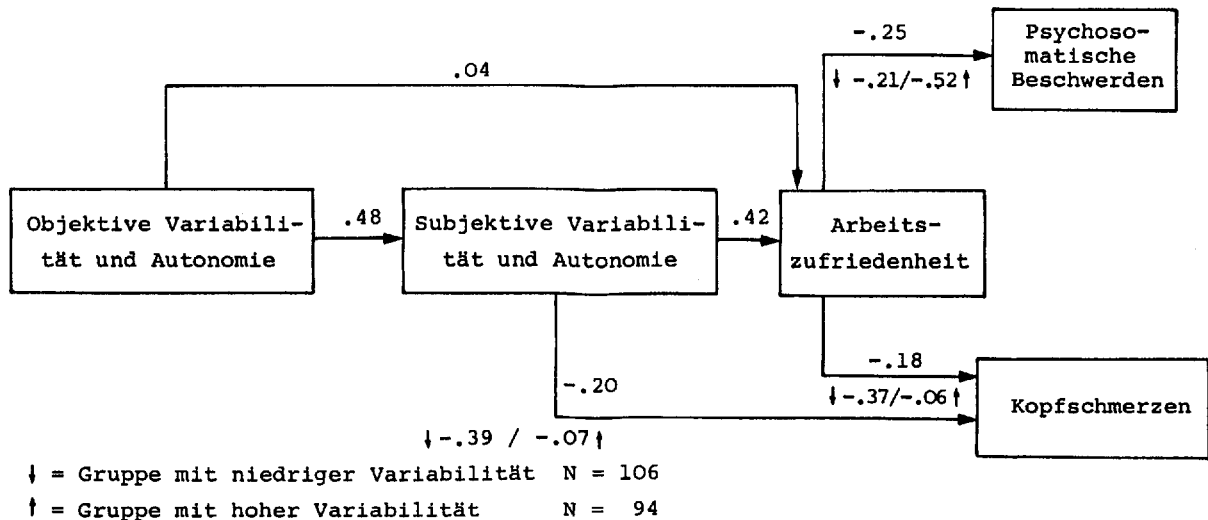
-.25

Psychosomatische Beschwerden

.04

↓ -.21/-.52 ↑

Objektive Variabilität und Autonomie

.48

Subjektive Variabilität und Autonomie

.42

Arbeitszufriedenheit

-.18

-.20

↓-.37/-.06 ↑

Kopfschmerzen

↓-.39 / -.07 ↑

↓ = Gruppe mit niedriger Variabilität N = 106

↑ = Gruppe mit hoher Variabilität N = 94